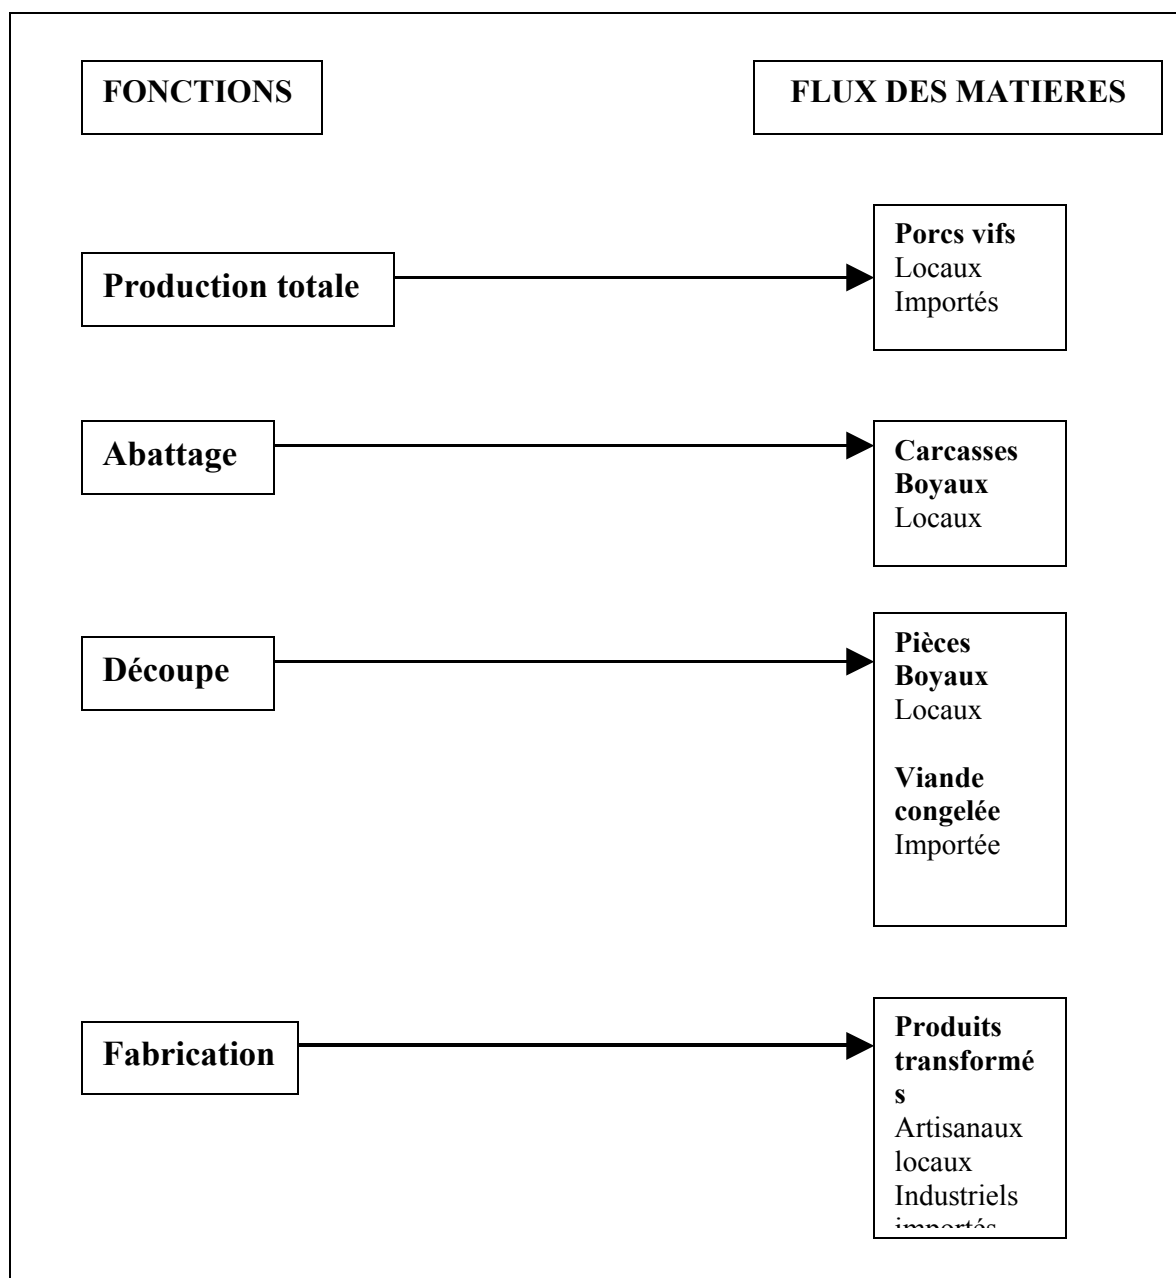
FONCTIONS

FLUX DES MATIERES

Production totale

Porcs vifs
Locaux
Importés

Abattage

Carcasses
Boyaux
Locaux

Découpe

Pièces
Boyaux
Locaux

Viande congelée
Importée

Fabrication

Produits transformés
Artisanaux locaux
Industriels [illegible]